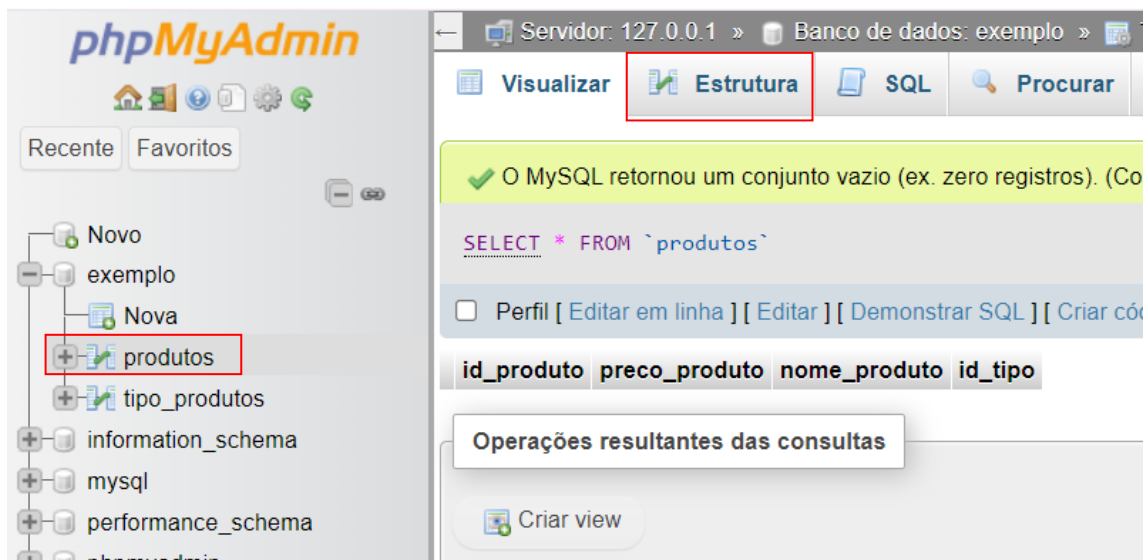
phpMyAdmin

Recente Favoritos

Novo
exemplo
Nova
produtos
tipo_produtos
information_schema
mysql
performance_schema

Servidor: 127.0.0.1 » Banco de dados: exemplo »

Visualizar Estrutura SQL Procurar

O MySQL retornou um conjunto vazio (ex. zero registros). (Co

SELECT * FROM `produtos`

Perfil [ Editar em linha ] [ Editar ] [ Demonstrar SQL ] [ Criar có

| id_produto | preco_produto | nome_produto | id_tipo |
|---|---|---|---|

Operações resultantes das consultas

Criar view